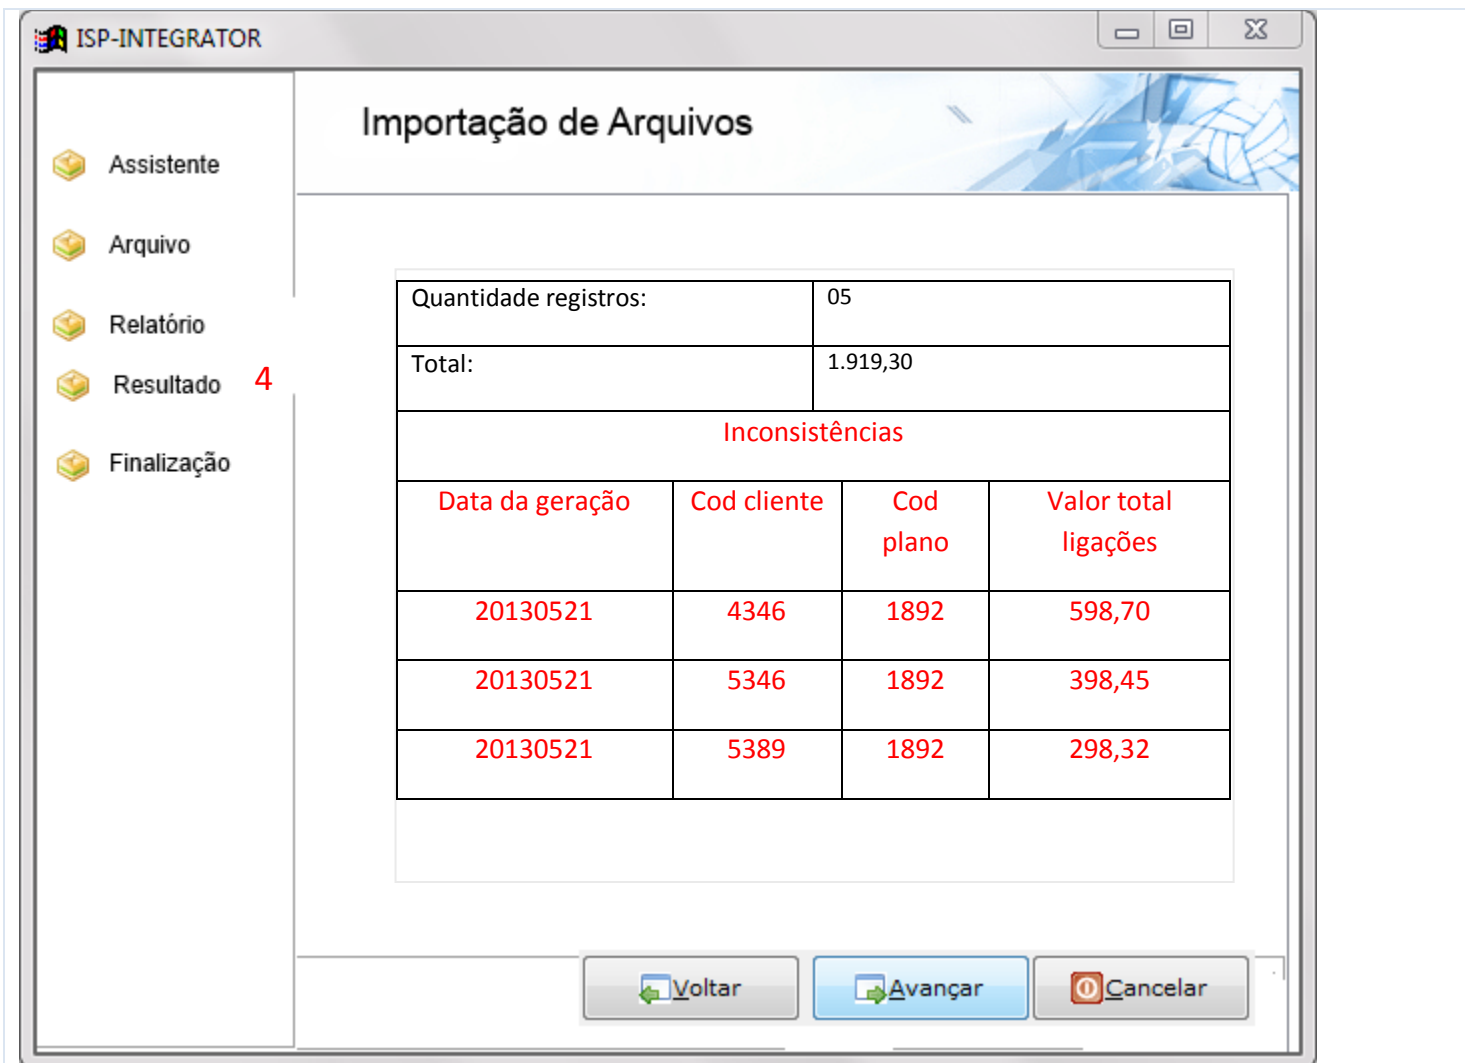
ISP-INTEGRATOR

Assistente

Arquivo

Relatório

Resultado 4

Finalização

Importação de Arquivos

| Quantidade registros: | 05 |
|---|---|
| Total: | 1.919,30 |

Inconsistências

| Data da geração | Cod cliente | Cod plano | Valor total ligações |
|---|---|---|---|
| 20130521 | 4346 | 1892 | 598,70 |
| 20130521 | 5346 | 1892 | 398,45 |
| 20130521 | 5389 | 1892 | 298,32 |

Voltar Avançar Cancelar